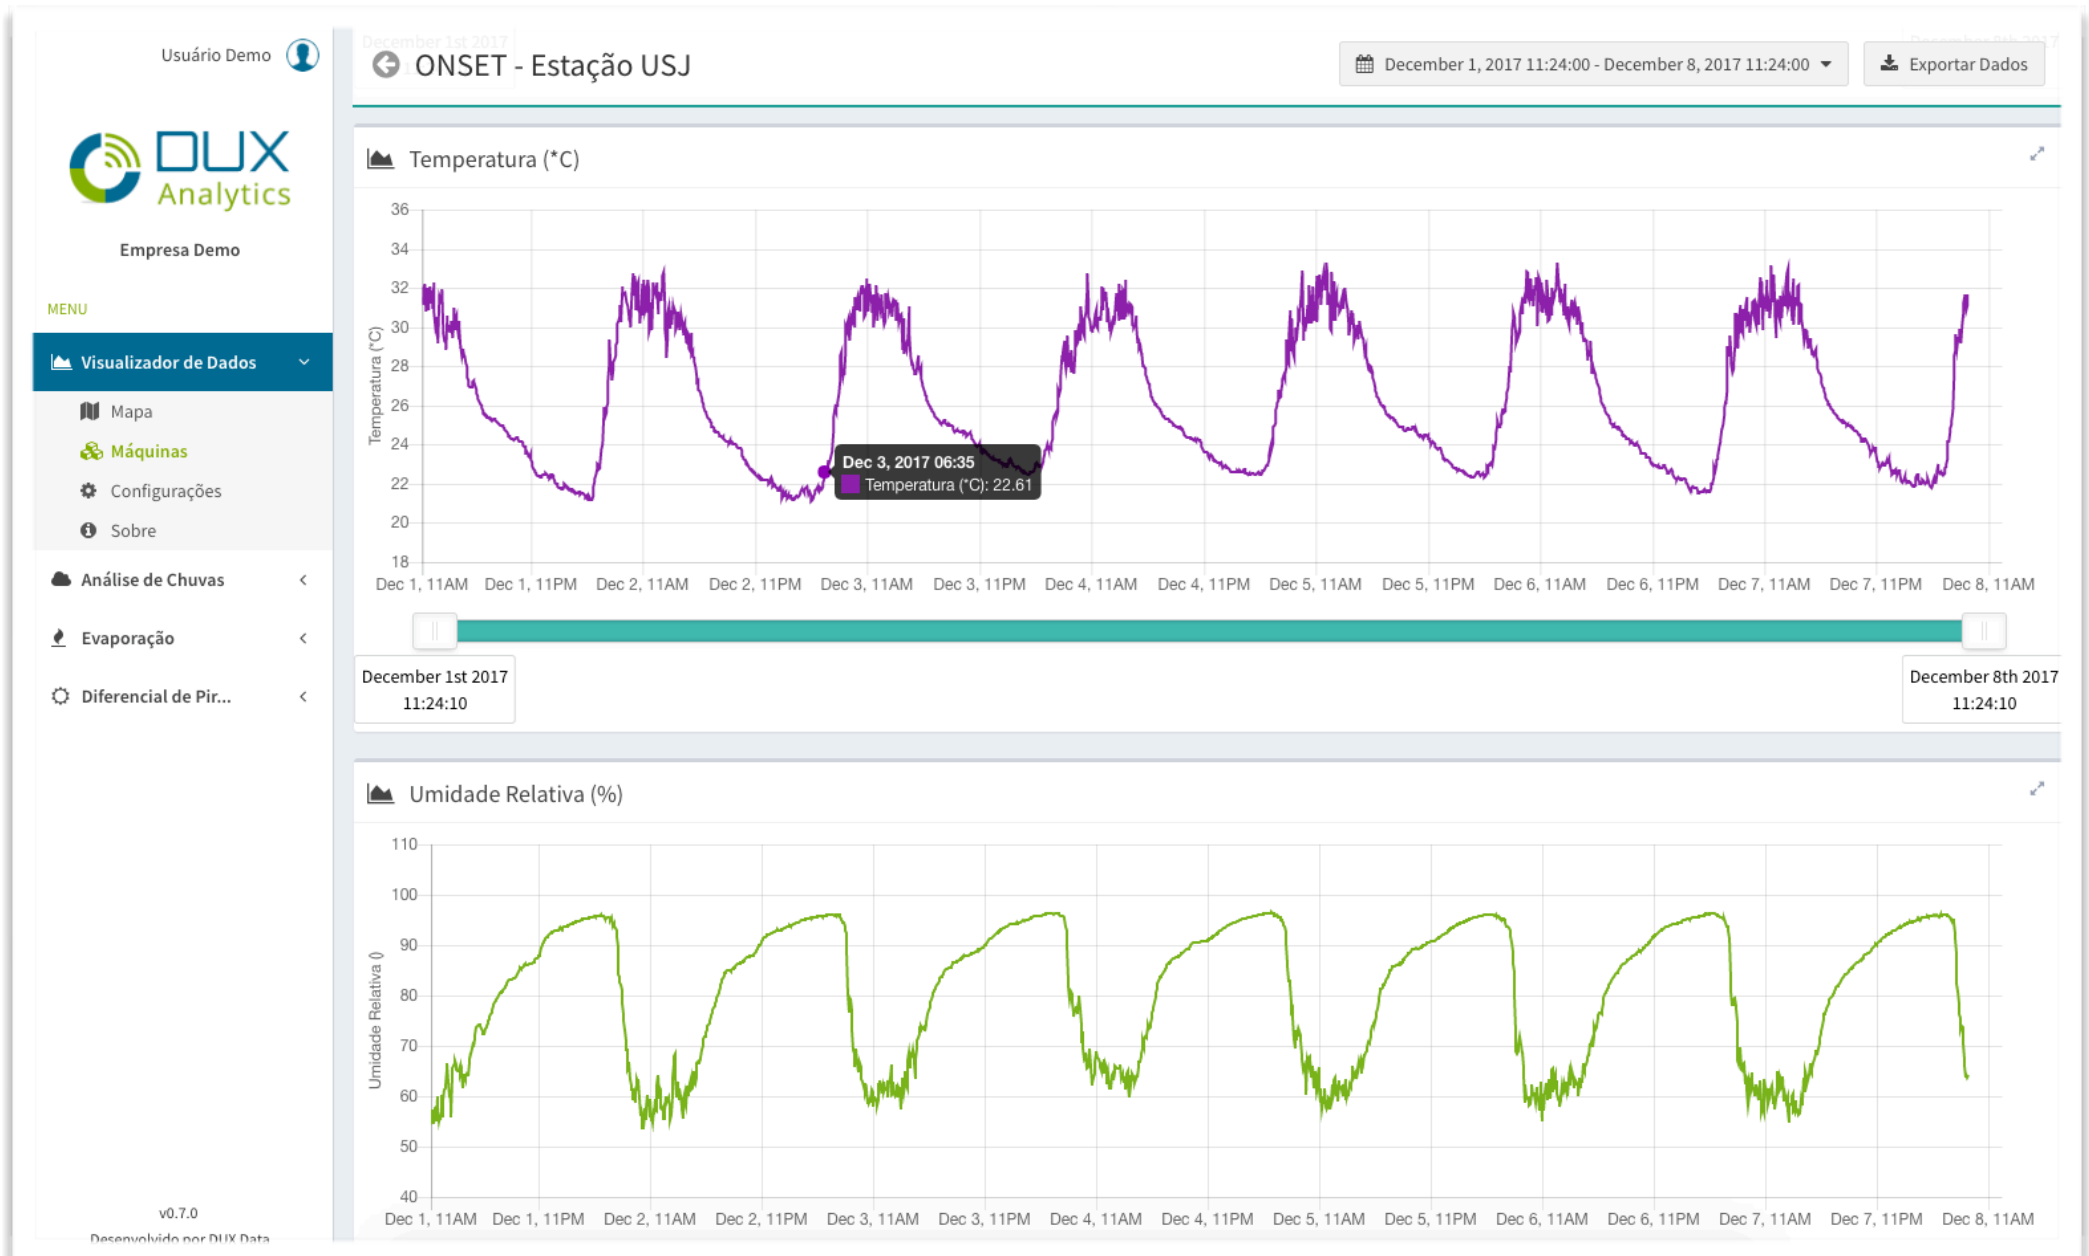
Usuário Demo

DUX Analytics

Empresa Demo

MENU

Visualizador de Dados

Mapa

Máquinas

Configurações

Sobre

Análise de Chuvas

Evaporação

Diferencial de Pir...

v0.7.0

Desenvolvido por DUX Data

ONSET - Estação USJ

December 1, 2017 11:24:00 - December 8, 2017 11:24:00

Exportar Dados

Temperatura (*C)

Temperatura (°C)

36
34
32
30
28
26
24
22
20
18

Dec 3, 2017 06:35
Temperatura (°C): 22.61

Dec 1, 11AM Dec 1, 11PM Dec 2, 11AM Dec 2, 11PM Dec 3, 11AM Dec 3, 11PM Dec 4, 11AM Dec 4, 11PM Dec 5, 11AM Dec 5, 11PM Dec 6, 11AM Dec 6, 11PM Dec 7, 11AM Dec 7, 11PM Dec 8, 11AM

December 1st 2017
11:24:10

December 8th 2017
11:24:10

Umidade Relativa (%)

Umidade Relativa ()

110
100
90
80
70
60
50
40

Dec 1, 11AM Dec 1, 11PM Dec 2, 11AM Dec 2, 11PM Dec 3, 11AM Dec 3, 11PM Dec 4, 11AM Dec 4, 11PM Dec 5, 11AM Dec 5, 11PM Dec 6, 11AM Dec 6, 11PM Dec 7, 11AM Dec 7, 11PM Dec 8, 11AM